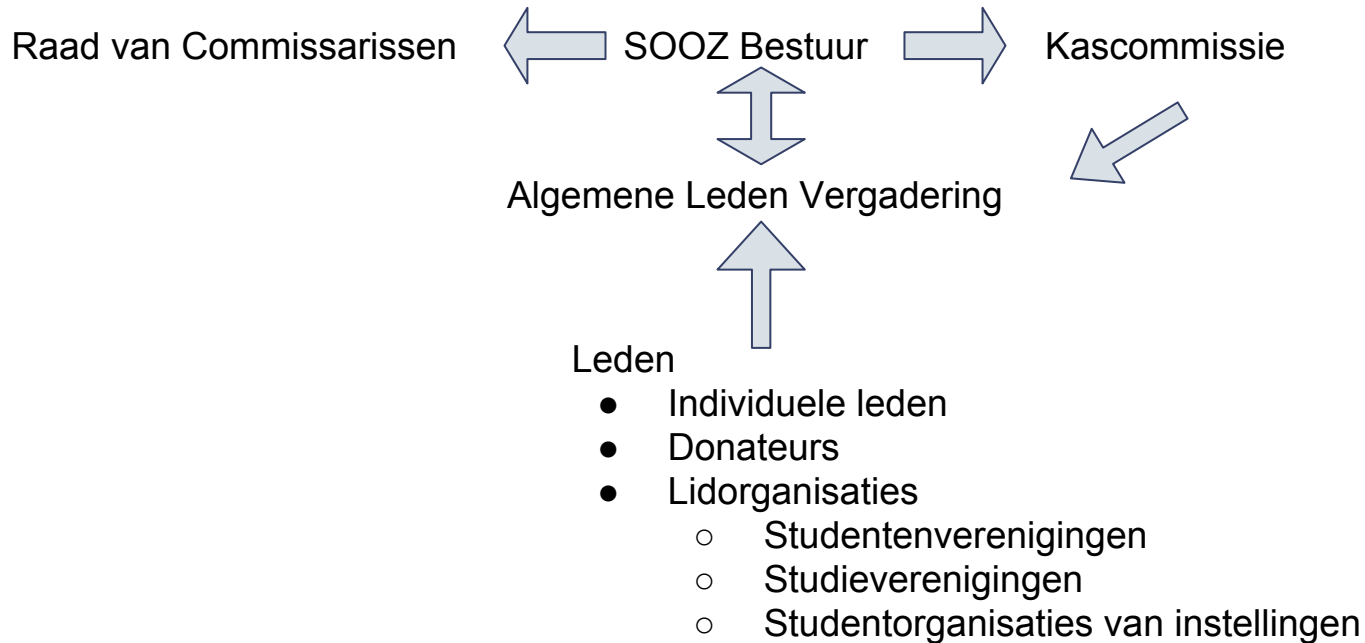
Raad van Commissarissen

SOOZ Bestuur

Kascommissie

Algemene Leden Vergadering

Leden
- Individuele leden
- Donateurs
- Lidorganisaties
  - Studentenverenigingen
  - Studieverenigingen
  - Studentorganisaties van instellingen